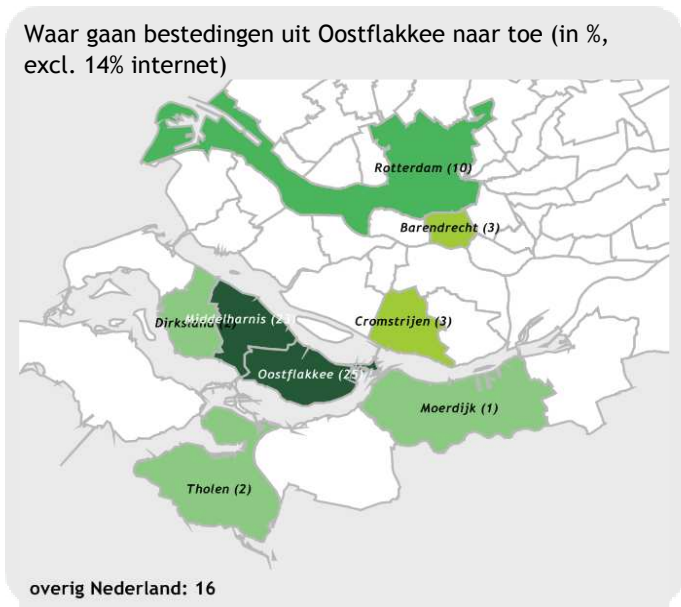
Waar gaan bestedingen uit Oostflakkee naar toe (in %, excl. 14% internet)

Rotterdam (10)

Barendrecht (3)

Dirksland (4)

Middelharnis (23)

Cromstrijen (3)

Oostflakkee (25)

Moerdijk (1)

Tholen (2)

overig Nederland: 16